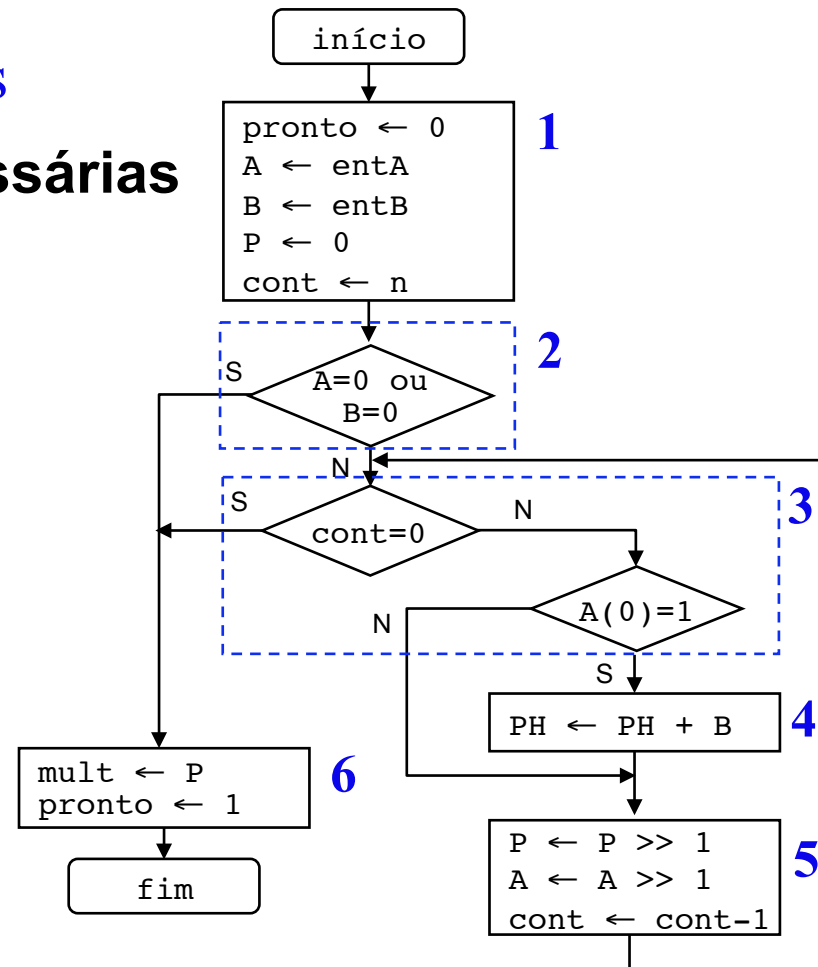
s

ssárias

início

pronto ← 0
A ← entA
B ← entB
P ← 0
cont ← n

1

S

A=0 ou B=0

2

N

S

cont=0

N

3

N

A(0)=1

S

PH ← PH + B

4

mult ← P
pronto ← 1

6

fim

P ← P >> 1
A ← A >> 1
cont ← cont-1

5